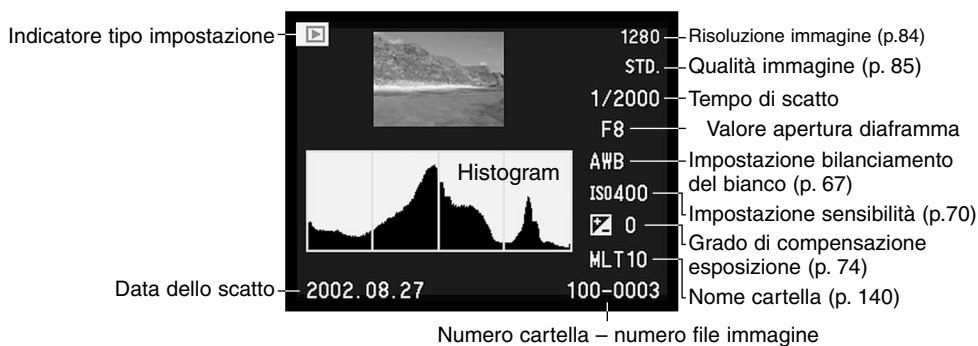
Indicatore tipo impostazione

1280 Risoluzione immagine (p.84)
STD. Qualità immagine (p. 85)
1/2000 Tempo di scatto
F8 Valore apertura diaframma
AWB Impostazione bilanciamento del bianco (p. 67)
ISO400 Impostazione sensibilità (p.70)
0 Grado di compensazione esposizione (p. 74)
MLT10 Nome cartella (p. 140)

Histogram

Data dello scatto 2002.08.27

100-0003

Numero cartella – numero file immagine